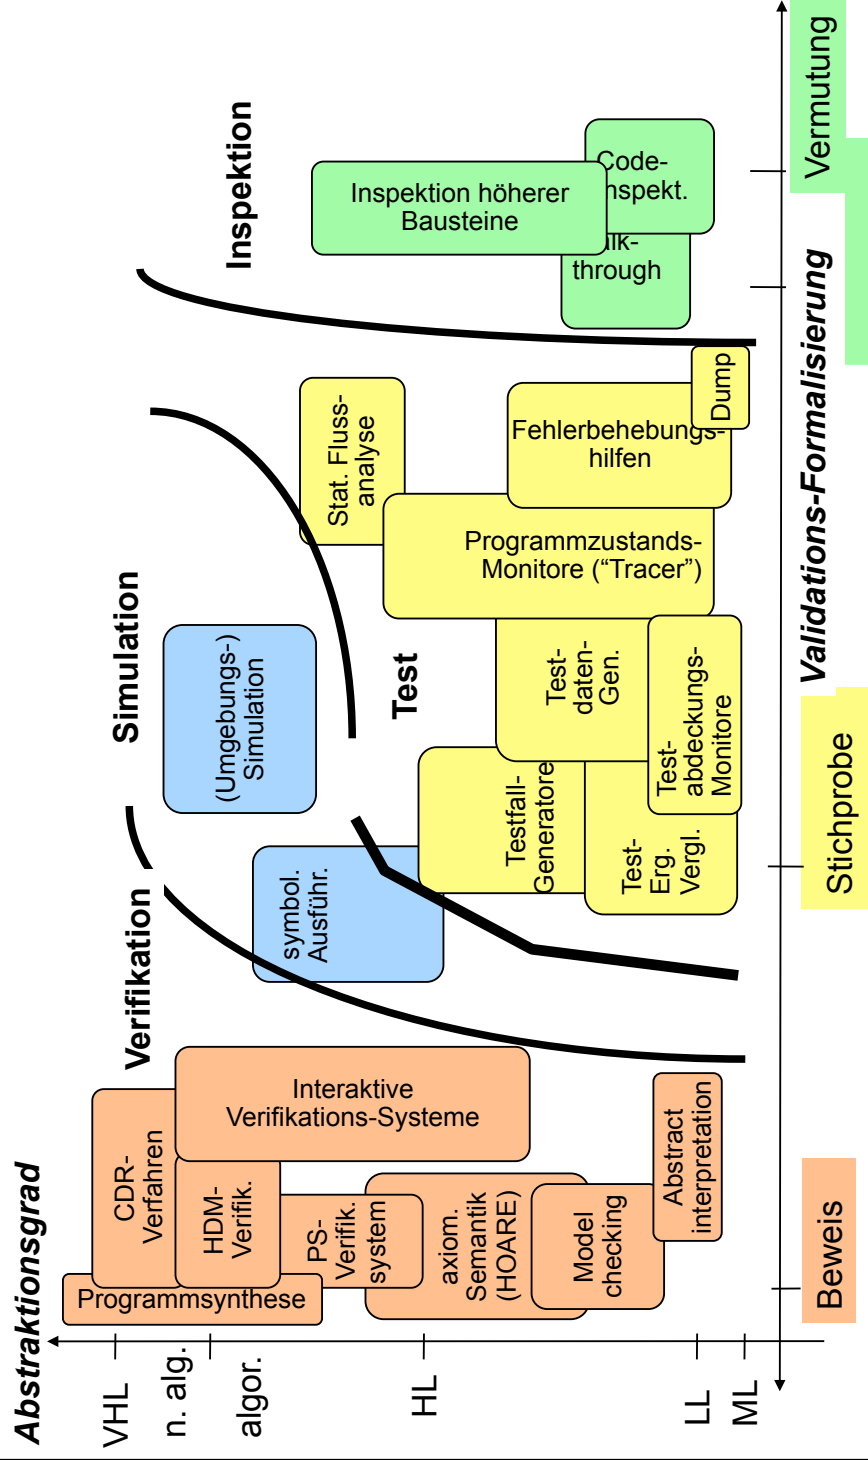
Inspektion

Inspektion höherer Bausteine

Code-Inspekt.

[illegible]lk-through

Simulation

(Umgebungs-) Simulation

Stat. Flussanalyse

Fehlerbehebungshilfen

Dump

Programmzustands-Monitore (“Tracer”)

Test

Test-daten-Gen.

Test-abdeckungs-Monitore

Testfall-Generatore

Test-Erg. Vergl.

Verifikation

symbol. Ausführ.

Interaktive Verifikations-Systeme

CDR-Verfahren

HDM-Verifik.

PS-Verifik. system

axiom. Semantik (HOARE)

Model checking

Abstract interpretation

Programmsynthese

Abstraktionsgrad

VHL

n. alg.

algor.

HL

LL

ML

Vermutung

Validations-Formalisierung

Stichprobe

Beweis